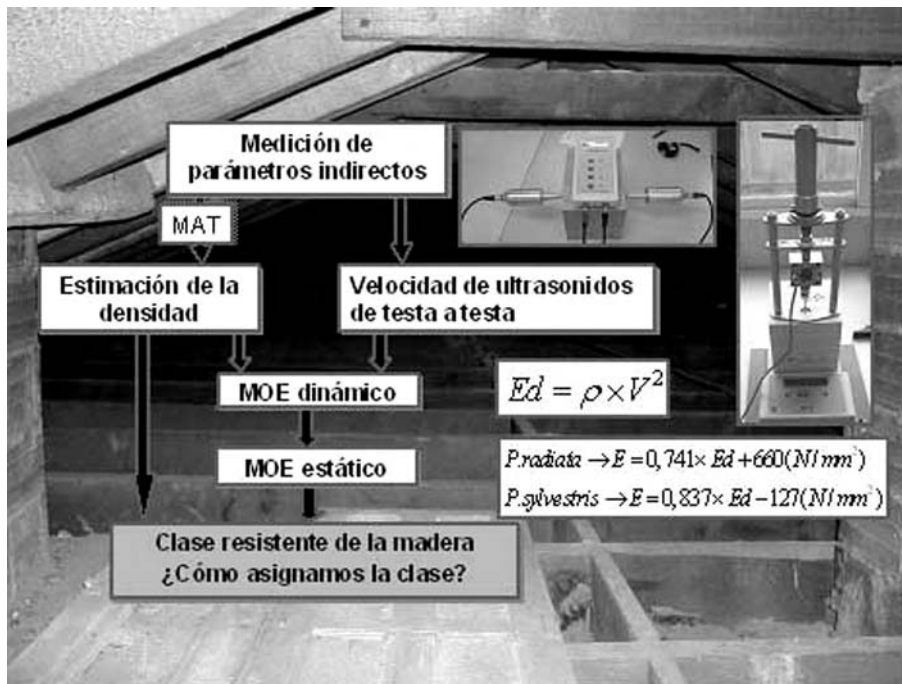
Medición de parámetros indirectos

MAT

Estimación de la densidad

Velocidad de ultrasonidos de testa a testa

MOE dinámico

$Ed = \rho \times V^2$

MOE estático

$P.radiata \rightarrow E = 0,741 \times Ed + 660 (N / mm^2)$

$P.sylvestris \rightarrow E = 0,837 \times Ed - 127 (N / mm^2)$

Clase resistente de la madera
¿Cómo asignamos la clase?